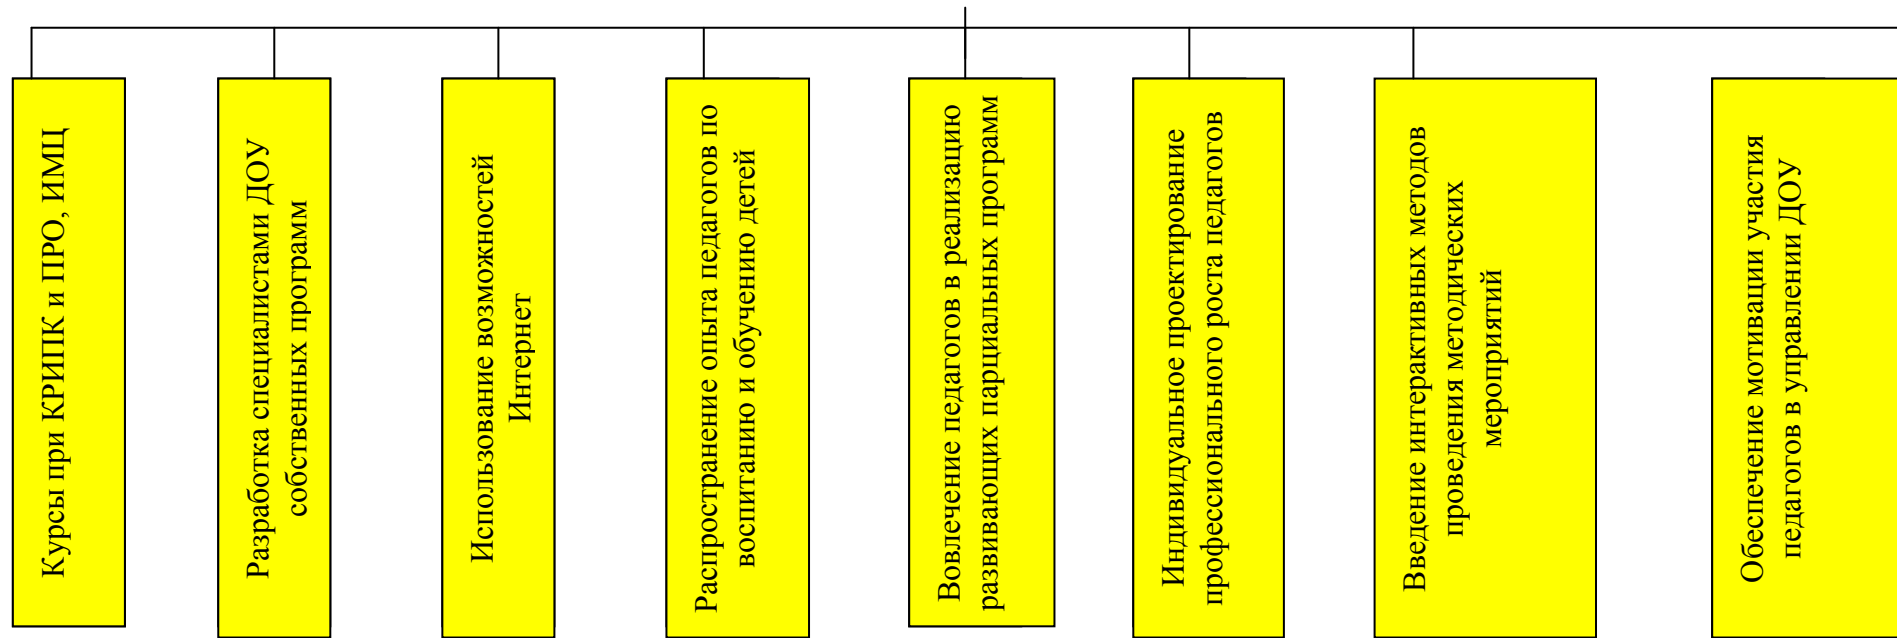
Курсы при КРИПК и ПРО, ИМЦ

Разработка специалистами ДОУ собственных программ

Использование возможностей Интернет

Распространение опыта педагогов по воспитанию и обучению детей

Вовлечение педагогов в реализацию развивающих парциальных программ

Индивидуальное проектирование профессионального роста педагогов

Введение интерактивных методов проведения методических мероприятий

Обеспечение мотивации участия педагогов в управлении ДОУ